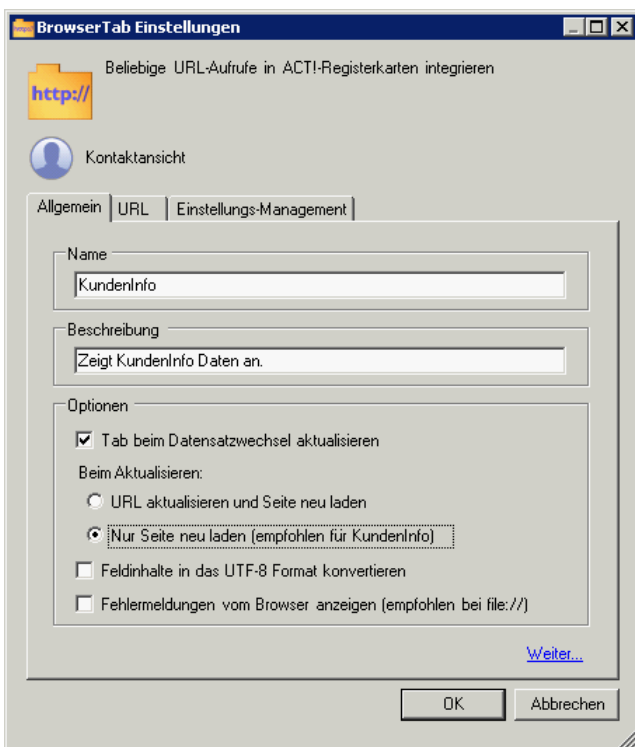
BrowserTab Einstellungen

http://

Beliebige URL-Aufrufe in ACT!-Registerkarten integrieren

Kontaktansicht

Allgemein | URL | Einstellungs-Management

Name

KundenInfo

Beschreibung

Zeigt KundenInfo Daten an.

Optionen

☑ Tab beim Datensatzwechsel aktualisieren

Beim Aktualisieren:

○ URL aktualisieren und Seite neu laden

◉ Nur Seite neu laden (empfohlen für KundenInfo)

☐ Feldinhalte in das UTF-8 Format konvertieren

☐ Fehlermeldungen vom Browser anzeigen (empfohlen bei file://)

Weiter...

OK

Abbrechen